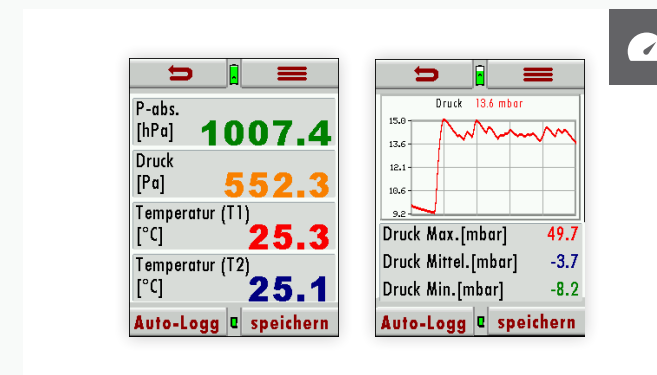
P-abs.
[hPa] 1007.4

Druck
[Pa] 552.3

Temperatur (T1)
[°C] 25.3

Temperatur (T2)
[°C] 25.1

Auto-Logg speichern

Druck 13.6 mbar

15.0
13.6
12.0
10.6
9.2

| Druck Max.[mbar] | 49.7 |
|---|---|
| Druck Mittel.[mbar] | -3.7 |
| Druck Min.[mbar] | -8.2 |

Auto-Logg speichern